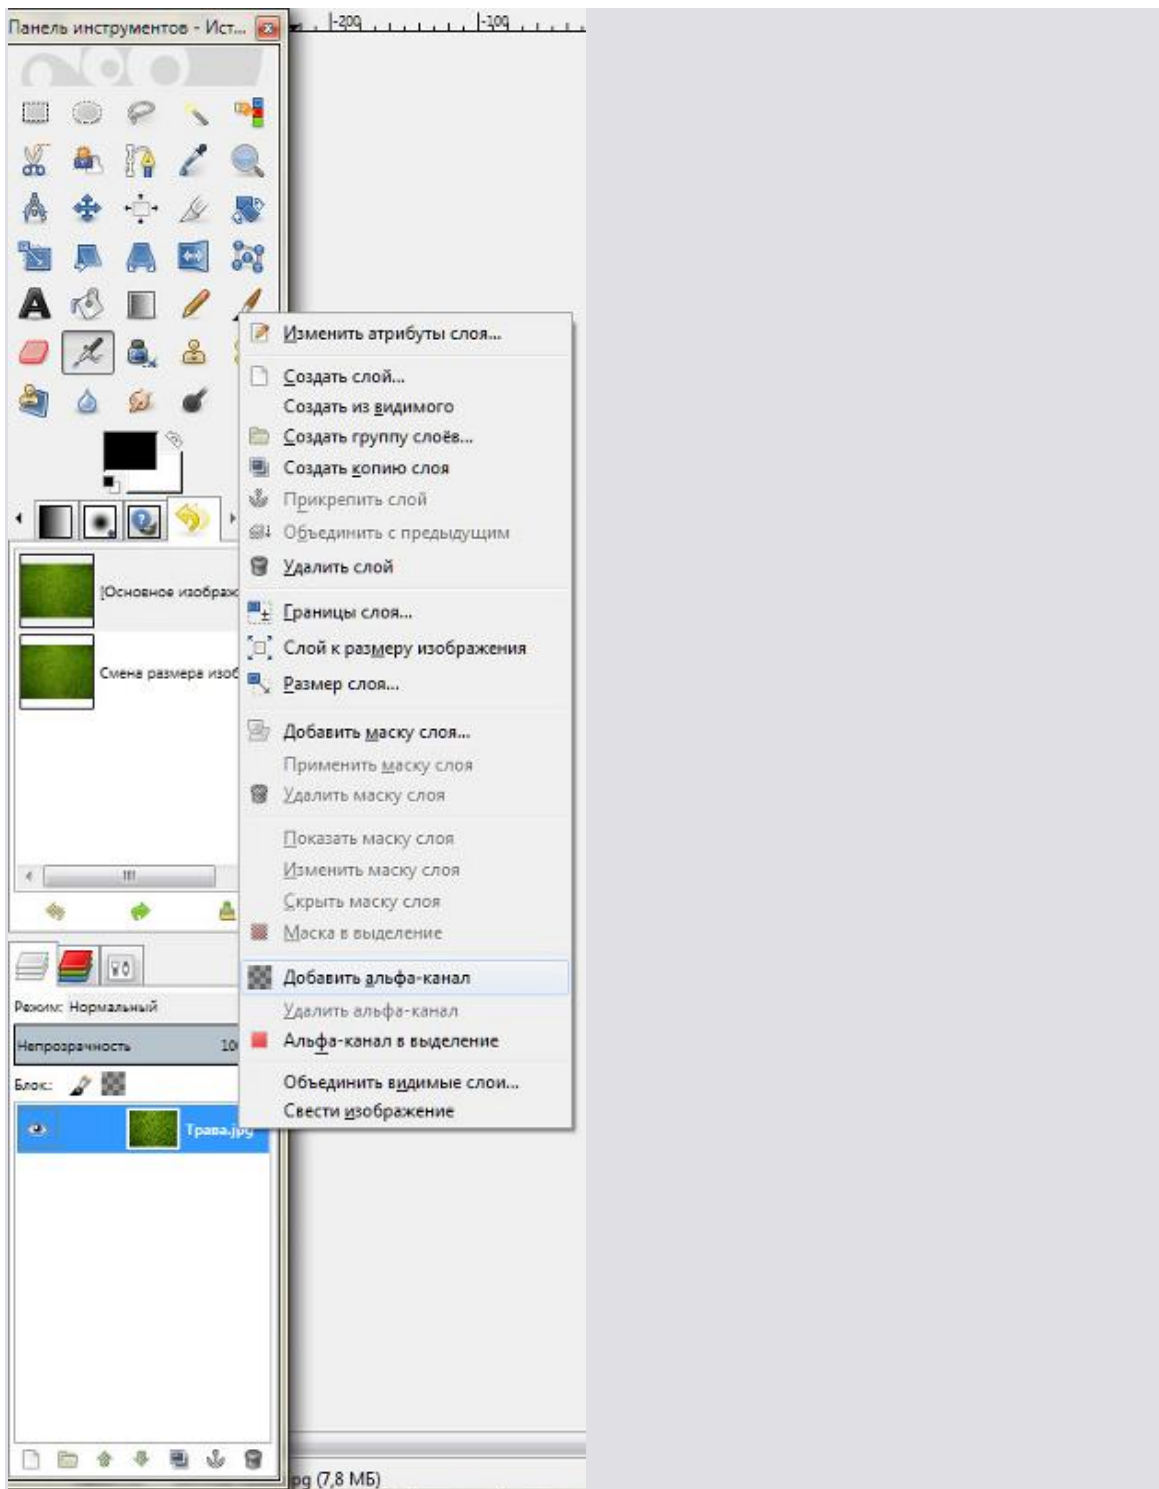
Панель инструментов - Ист...

-200 -100

Изменить атрибуты слоя...

Создать слой...
Создать из видимого
Создать группу слоёв...
Создать копию слоя
Прикрепить слой
Объединить с предыдущим
Удалить слой

Границы слоя...
Слой к размеру изображения
Размер слоя...

Добавить маску слоя...
Применить маску слоя
Удалить маску слоя

Показать маску слоя
Изменить маску слоя
Скрыть маску слоя
Маска в выделение

Добавить альфа-канал
Удалить альфа-канал
Альфа-канал в выделение

Объединить видимые слои...
Свести изображение

[Основное изобра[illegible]

Смена размера изоб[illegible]

Режим: Нормальный

Непрозрачность 10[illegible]

Блок:

Трава.jpg

pg (7,8 МБ)